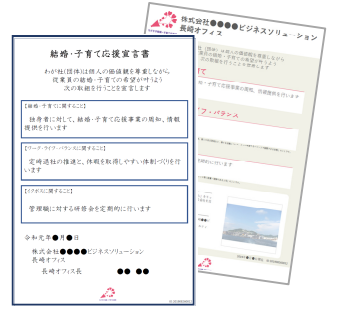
株式会社●●●●ビジネスソリューション
長崎オフィス

結婚・子育て応援宣言書

わが社(団体)は個人の価値観を尊重しながら、従業員の結婚・子育ての希望がかなうよう次の取組を行うことを宣言します

【結婚・子育てに関すること】

独身者に対して、結婚・子育て応援事業の周知、情報提供を行います

【ワーク・ライフ・バランスに関すること】

定時退社の推進と、休暇を取得しやすい体制づくりを行います

【ハラスメントに関すること】

管理職に対する研修会を定期的に行います

令和元年●月●日

株式会社●●●●ビジネスソリューション
長崎オフィス

長崎オフィス長 ●● ●●

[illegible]

ワーク・ライフ・バランス